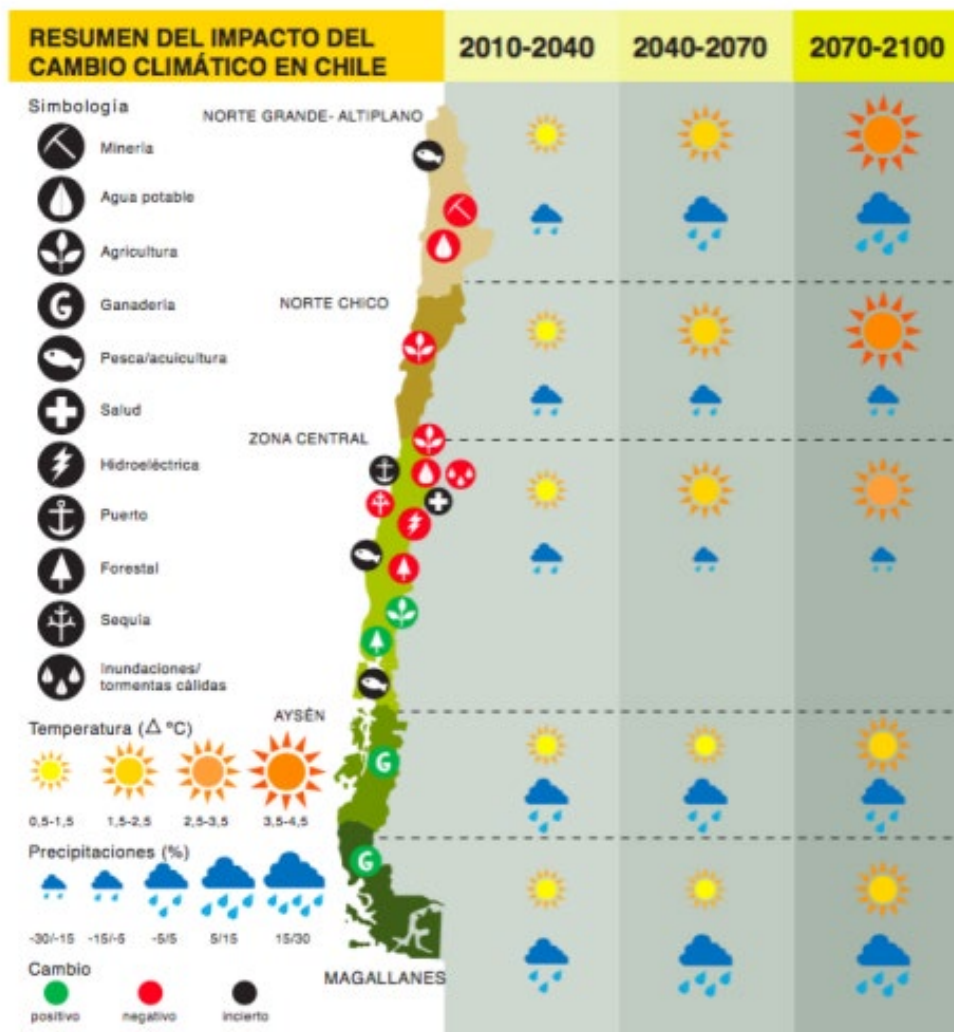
RESUMEN DEL IMPACTO DEL CAMBIO CLIMÁTICO EN CHILE

2010-2040
2040-2070
2070-2100

Simbología
Minería
Agua potable
Agricultura
Ganadería
Pesca/acuicultura
Salud
Hidroeléctrica
Puerto
Forestal
Sequía
Inundaciones/ tormentas cálidas

NORTE GRANDE- ALTIPLANO
NORTE CHICO
ZONA CENTRAL
AYSÉN
MAGALLANES

Temperatura (Δ ºC)
0,5-1,5
1,5-2,5
2,5-3,5
3,5-4,5

Precipitaciones (%)
-30/-15
-15/-5
-5/5
5/15
15/30

Cambio
positivo
negativo
incierto